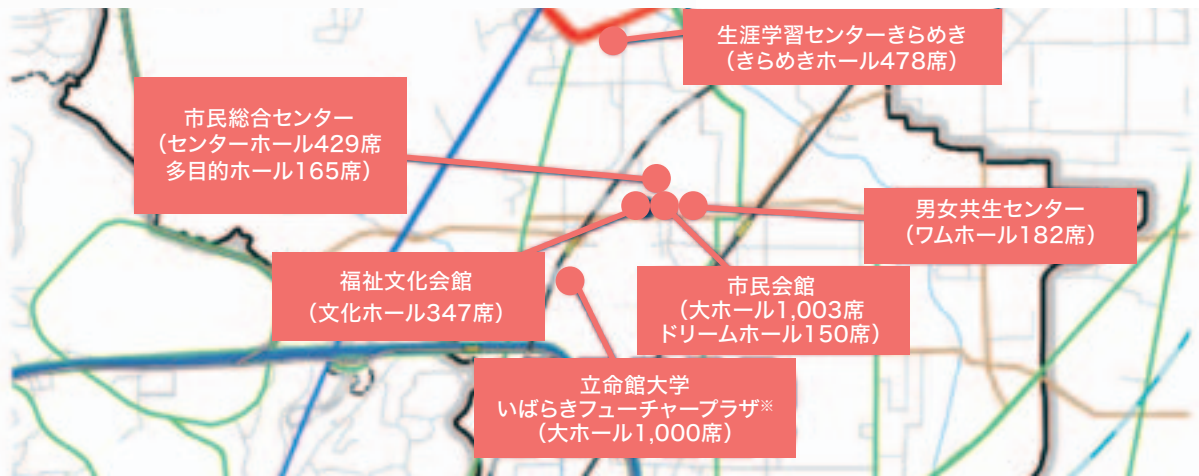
生涯学習センターきらめき
（きらめきホール478席）

市民総合センター
（センターホール429席
多目的ホール165席）

男女共生センター
（ワムホール182席）

福祉文化会館
（文化ホール347席）

市民会館
（大ホール1,003席
ドリームホール150席）

立命館大学
いばらきフューチャープラザ※
（大ホール1,000席）